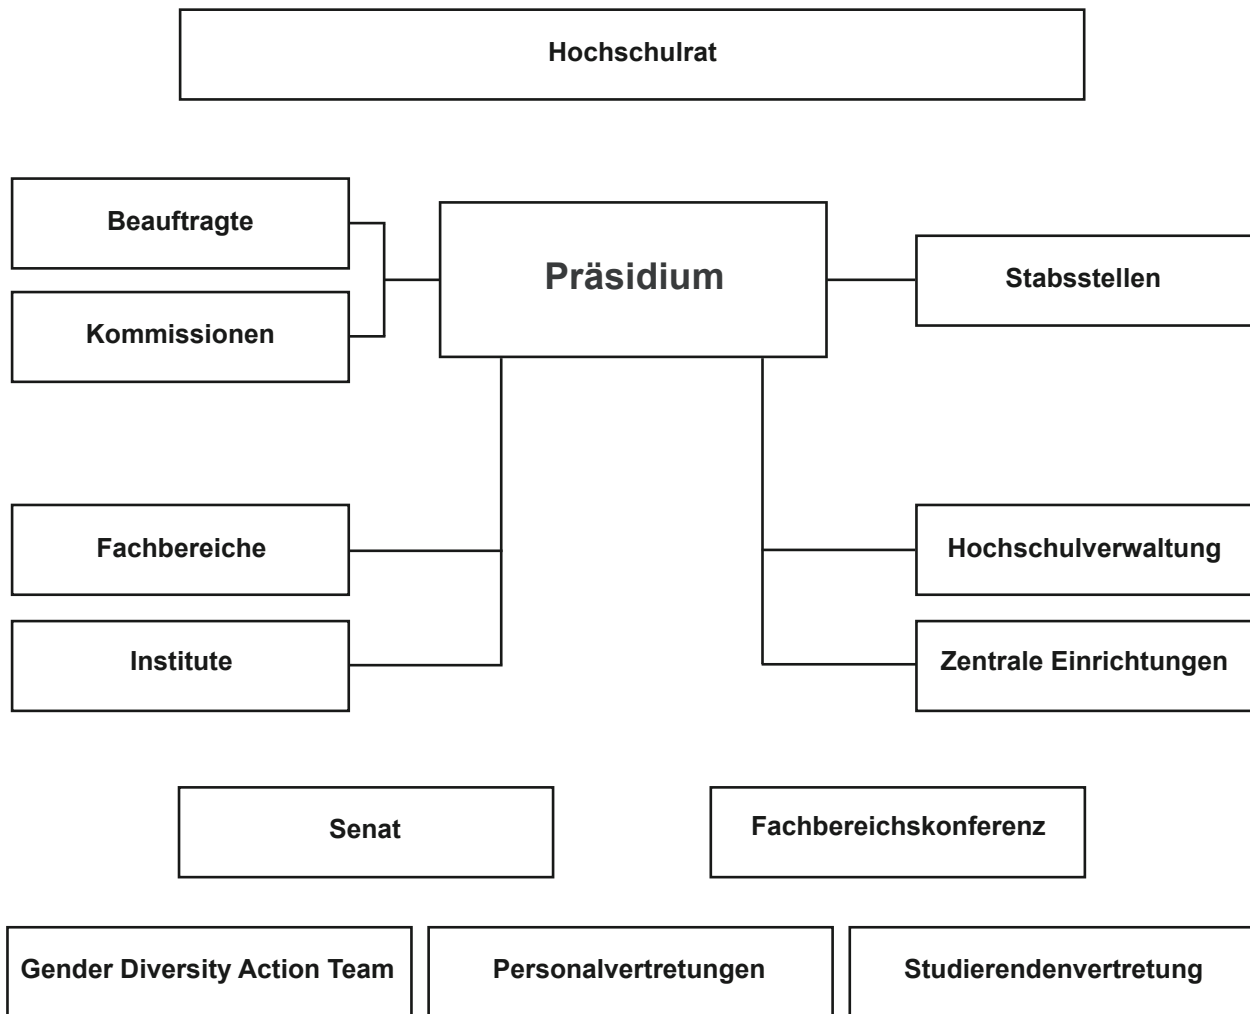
Hochschulrat

Beauftragte

Kommissionen

Präsidium

Stabsstellen

Fachbereiche

Institute

Hochschulverwaltung

Zentrale Einrichtungen

Senat

Fachbereichskonferenz

Gender Diversity Action Team

Personalvertretungen

Studierendenvertretung